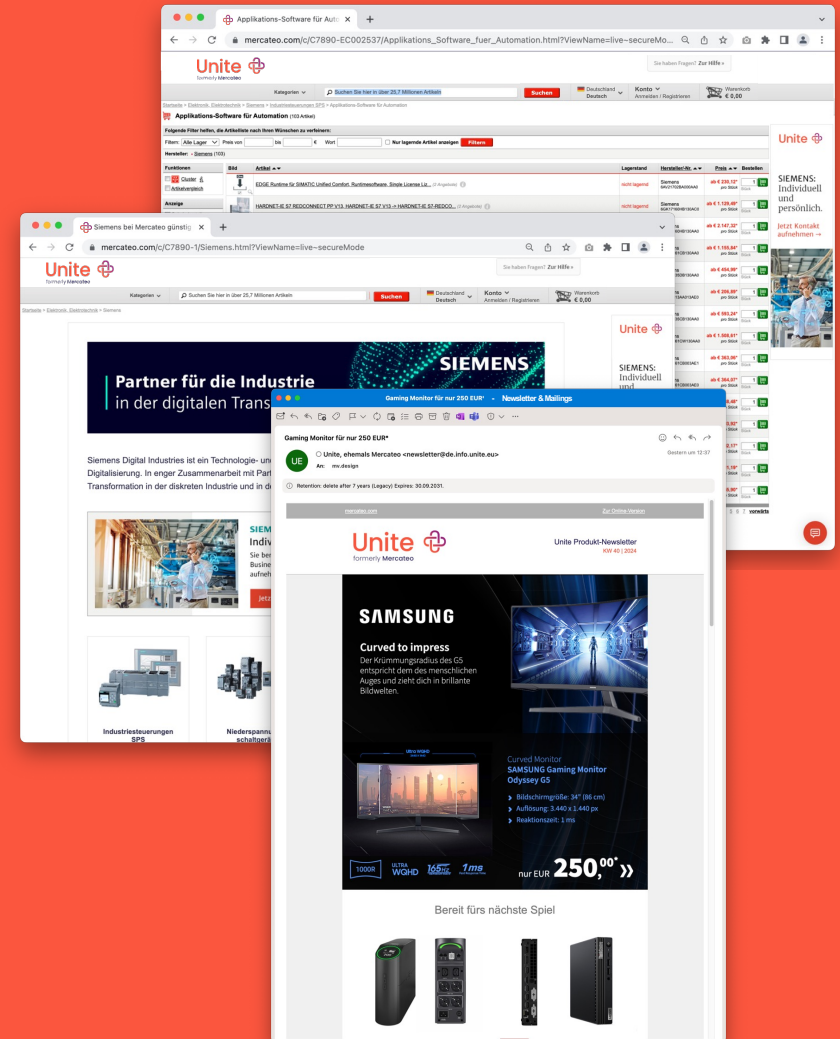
Applikations-Software für Auto ×

mercateo.com/c/C7890-EC002537/Applikations_Software_fuer_Automation.html?ViewName=live~secureMo...

Unite
formerly Mercateo

Sie haben Fragen? Zur Hilfe »

Kategorien

Suchen Sie hier in über 25,7 Millionen Artikeln

Suchen

Deutschland Deutsch

Konto
Anmelden | Registrieren

Warenkorb
€ 0,00

Startseite > Elektronik, Elektrotechnik > Siemens > Industriesteuerungen SPS > Applikations-Software für Automation

Applikations-Software für Automation (103 Artikel)

Folgende Filter helfen, die Artikelliste nach Ihren Wünschen zu verfeinern:

Filter: Alle Lager Preis von bis € Wort Nur lagernde Artikel anzeigen Filtern

Hersteller: × Siemens (103)

Funktionen

Cluster

Artikelvergleich

Anzeige

| Bild | Artikel | Lagerstand | Hersteller-Nr. | Preis | Bestellen |
|---|---|---|---|---|---|
| | EDGE Runtime für SIMATIC Unified Comfort, Runtimesoftware, Single License Lz... | nicht lagernd | Siemens | ab € 235,12* pro Stück | 1 |
| | HARDNET-IE S7 REDCONNECT PP V13, HARDNET-IE S7 V13-> HARDNET-IE S7-REDCO... | nicht lagernd | Siemens | ab € 1.129,49* pro Stück | 1 |

ab € 2.147,32*
ab € 1.195,84*
ab € 404,99*
ab € 286,89*
ab € 593,24*
ab € 1.508,61*
ab € 363,06*
ab € 564,07*

vorwärts

Unite

SIEMENS: Individuell und persönlich.

Jetzt Kontakt aufnehmen →

Siemens bei Mercateo günstig ×

mercateo.com/c/C7890-1/Siemens.html?ViewName=live~secureMode

Unite
formerly Mercateo

Sie haben Fragen? Zur Hilfe »

Kategorien

Suchen Sie hier in über 25,7 Millionen Artikeln

Suchen

Deutschland Deutsch

Konto
Anmelden | Registrieren

Warenkorb
€ 0,00

Startseite > Elektronik, Elektrotechnik > Siemens

SIEMENS

Partner für die Industrie
in der digitalen Trans

Siemens Digital Industries ist ein Technologie- und
Digitalisierung. In enger Zusammenarbeit mit Part
Transformation in der diskreten Industrie und in d

SIEM
Indiv
Sie be
Busine
aufneh

Jetz

Unite

SIEMENS: Individuell und

Industriesteuerungen SPS

Niederspannu schaltger

Gaming Monitor für nur 250 EUR* - Newsletter & Mailings

Gaming Monitor für nur 250 EUR*

UE

Unite, ehemals Mercateo <newsletter@de.info.unite.eu>
An: mv.design

Gestern um 12:37

Retention: delete after 7 years (Legacy) Expires: 30.09.2031.

mercateo.com

Zur Online-Version

Unite
formerly Mercateo

Unite Produkt-Newsletter
KW 40 | 2024

SAMSUNG

Curved to impress

Der Krümmungsradius des G5 entspricht dem des menschlichen Auges und zieht dich in brillante Bildwelten.

Ultra WQHD

Curved Monitor
SAMSUNG Gaming Monitor Odyssey G5

Bildschirmgröße: 34" (86 cm)
Auflösung: 3.440 x 1.440 px
Reaktionszeit: 1 ms

1000R

ULTRA WQHD

165Hz

1ms

nur EUR 250,00*

Bereit fürs nächste Spiel